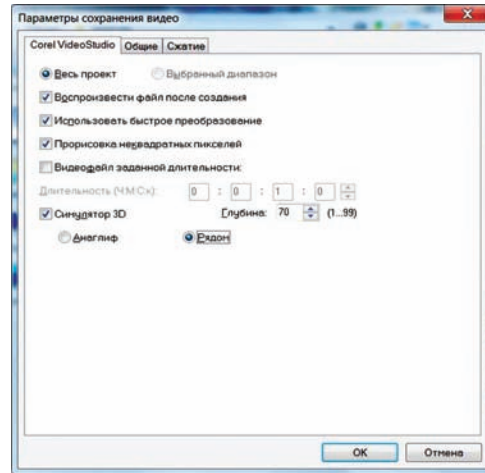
Параметры сохранения видео

Corel VideoStudio | Общие | Сжатие

Весь проект

Выбранный диапазон

Воспроизвести файл после создания

Использовать быстрое преобразование

Прорисовка неквадратных пикселей

Видеофайл заданной длительности:

Длительность (Ч:М:С:К): 0 : 0 : 1 : 0

Синулятор 3D

Глубина: 70 (1...99)

Анаглиф

Рядом

OK

Отмена